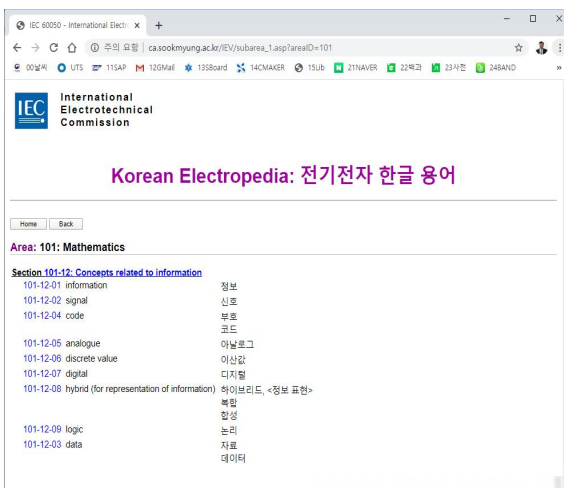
IEC 60050 - International Electr ×
+

주의 요함 | ca.sookmyung.ac.kr/IEV/subarea_1.asp?areaID=101

00날씨 UTS 11SAP 12GMail 13SBoard 14CMAKER 15Lib 21NAVER 22백과 23사전 24BAND

IEC International Electrotechnical Commission

Korean Electropedia: 전기전자 한글 용어

Home Back

Area: 101: Mathematics

Section 101-12: Concepts related to information

| | |
|---|---|
| 101-12-01 information | 정보 |
| 101-12-02 signal | 신호 |
| 101-12-04 code | 부호<br>코드 |
| 101-12-05 analogue | 아날로그 |
| 101-12-06 discrete value | 이산값 |
| 101-12-07 digital | 디지털 |
| 101-12-08 hybrid (for representation of information) | 하이브리드, <정보 표현><br>복합<br>합성 |
| 101-12-09 logic | 논리 |
| 101-12-03 data | 자료<br>데이터 |